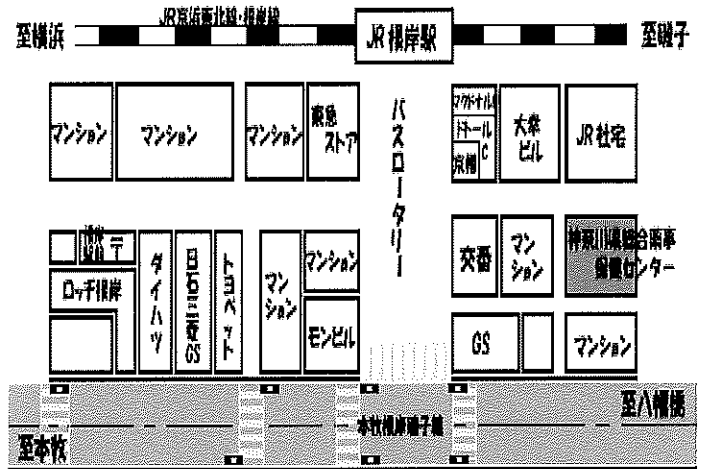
JR京浜東北線・根岸線

至横浜

JR根岸駅

至磯子

マンション

マンション

マンション

東急ストア

バスロータリー

マクドナルド

ドトール

吉野家

大栄ビル

JR社宅

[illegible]

ロッチ根岸

ダイハツ

日石三菱GS

トヨペット

マンション

マンション

モンビル

交番

マンション

神奈川県総合防災センター

GS

マンション

至八幡橋

本牧根岸磯子線

至本牧